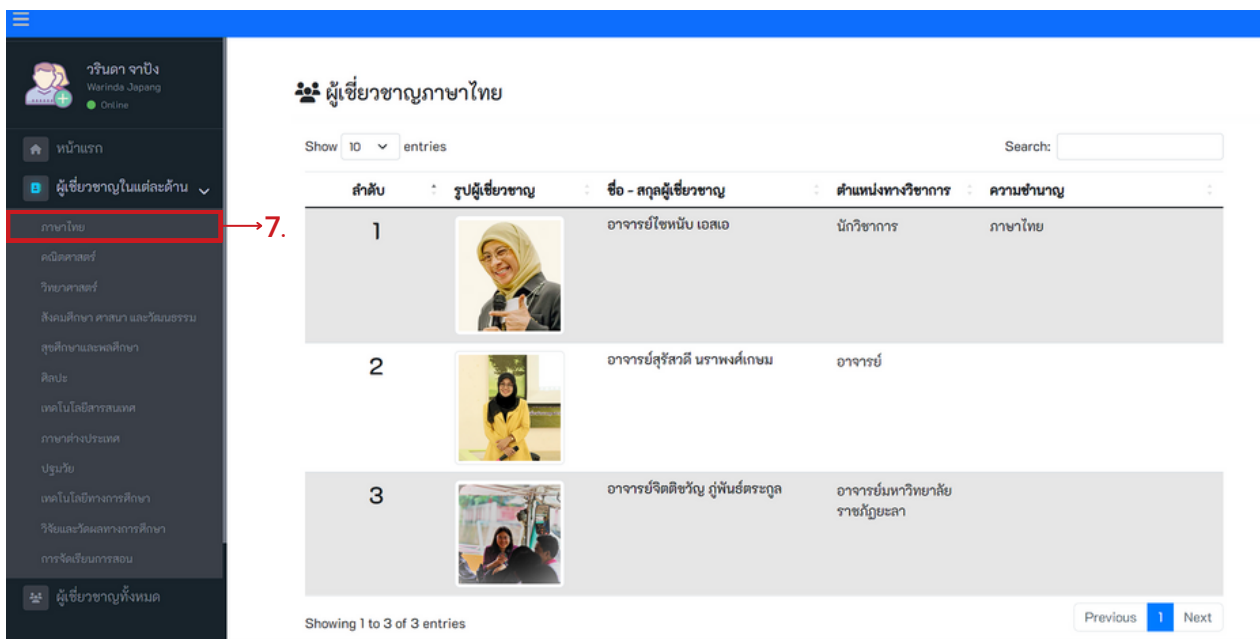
วรินดา จาปัง
Warinda Japang
Online

หน้าแรก
ผู้เชี่ยวชาญในแต่ละด้าน
ภาษาไทย
คณิตศาสตร์
วิทยาศาสตร์
สังคมศึกษา ศาสนา และวัฒนธรรม
สุขศึกษาและพลศึกษา
ศิลปะ
เทคโนโลยีสารสนเทศ
ภาษาต่างประเทศ
ปฐมวัย
เทคโนโลยีทางการศึกษา
วิจัยและวัดผลทางการศึกษา
การจัดเรียนการสอน
ผู้เชี่ยวชาญทั้งหมด

7.

ผู้เชี่ยวชาญภาษาไทย

Show 10 entries

Search:

| ลำดับ | รูปผู้เชี่ยวชาญ | ชื่อ - สกุลผู้เชี่ยวชาญ | ตำแหน่งทางวิชาการ | ความชำนาญ |
|---|---|---|---|---|
| 1 | | อาจารย์ไซหนับ เอสเอ | นักวิชาการ | ภาษาไทย |
| 2 | | อาจารย์สุรัสวดี นราพงศ์เกษม | อาจารย์ | |
| 3 | | อาจารย์จิตติชวัญ ภู่พันธ์ตระกูล | อาจารย์มหาวิทยาลัยราชภัฏยะลา | |

Showing 1 to 3 of 3 entries

Previous 1 Next